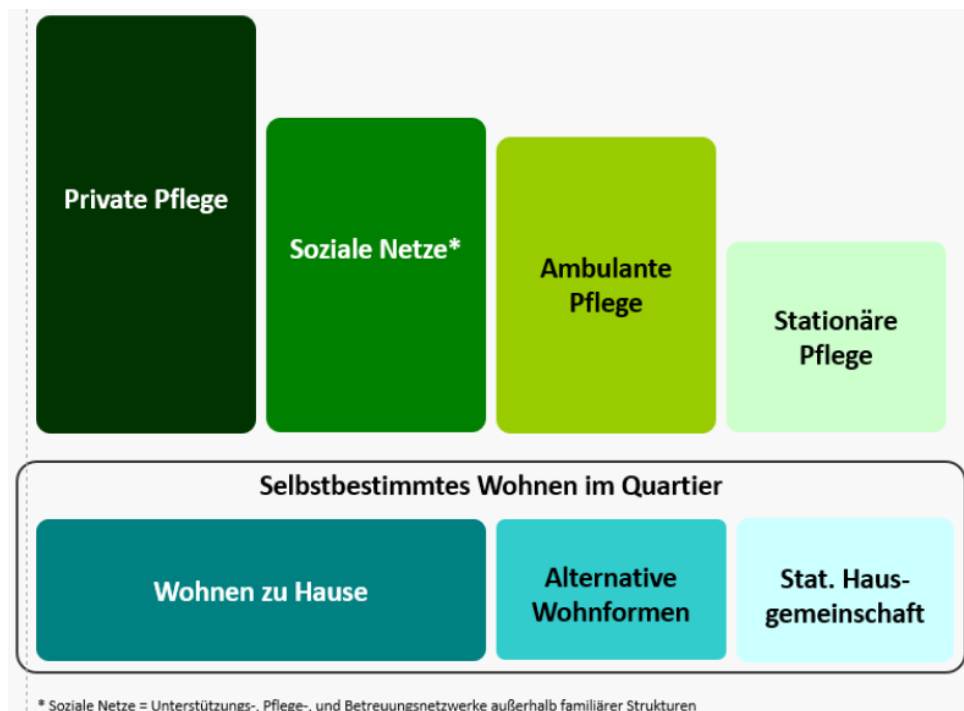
Private Pflege

Soziale Netze*

Ambulante Pflege

Stationäre Pflege

Selbstbestimmtes Wohnen im Quartier

Wohnen zu Hause

Alternative Wohnformen

Stat. Hausgemeinschaft

* Soziale Netze = Unterstützungs-, Pflege-, und Betreuungsnetzwerke außerhalb familiärer Strukturen